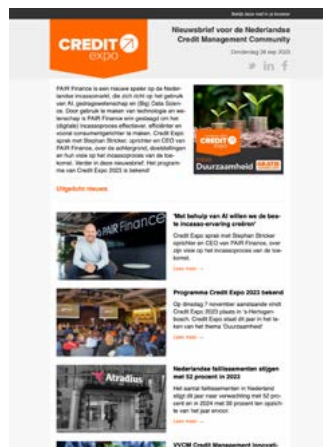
Bekijk deze mail in je browser

CREDIT expo

Nieuwsbrief voor de Nederlandse Credit Management Community

Donderdag 28 sep 2023

PAIR Finance is een nieuwe speler op de Nederlandse incassomarkt, die zich richt op het gebruik van AI, gedragswetenschap en (Big) Data Science. Door gebruik te maken van technologie en wetenschap is PAIR Finance erin geslaagd om het (digitale) incassoproces effectiever, efficiënter en vooral consumentvriendelijker te maken. Credit Expo sprak met Stephan Stricker, oprichter en CEO van PAIR Finance, over de achtergrond, doelstellingen en hun visie op het incassoproces van de toekomst. Verder in deze nieuwsbrief: Het programma van Credit Expo 2023 is bekend!

credit expo

Duurzaamheid

Uitgelicht nieuws

PAIR Finance

'Met behulp van AI willen we de beste incasso-ervaring creëren'

Credit Expo sprak met Stephan Stricker oprichter en CEO van PAIR Finance, over zijn visie op het incassoproces van de toekomst.

Lees meer →

Programma Credit Expo 2023 bekend

Op dinsdag 7 november aanstaande vindt Credit Expo 2023 plaats in 's-Hertogenbosch. Credit Expo staat dit jaar in het teken van het thema 'Duurzaamheid'

Lees meer →

Atradius

Nederlandse faillissementen stijgen met 52 procent in 2023

Het aantal faillissementen in Nederland stijgt dit jaar naar verwachting met 52 procent en in 2024 met 26 procent ten opzichte van het jaar ervoor.

Lees meer →

VVCM Credit Management Innovati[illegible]